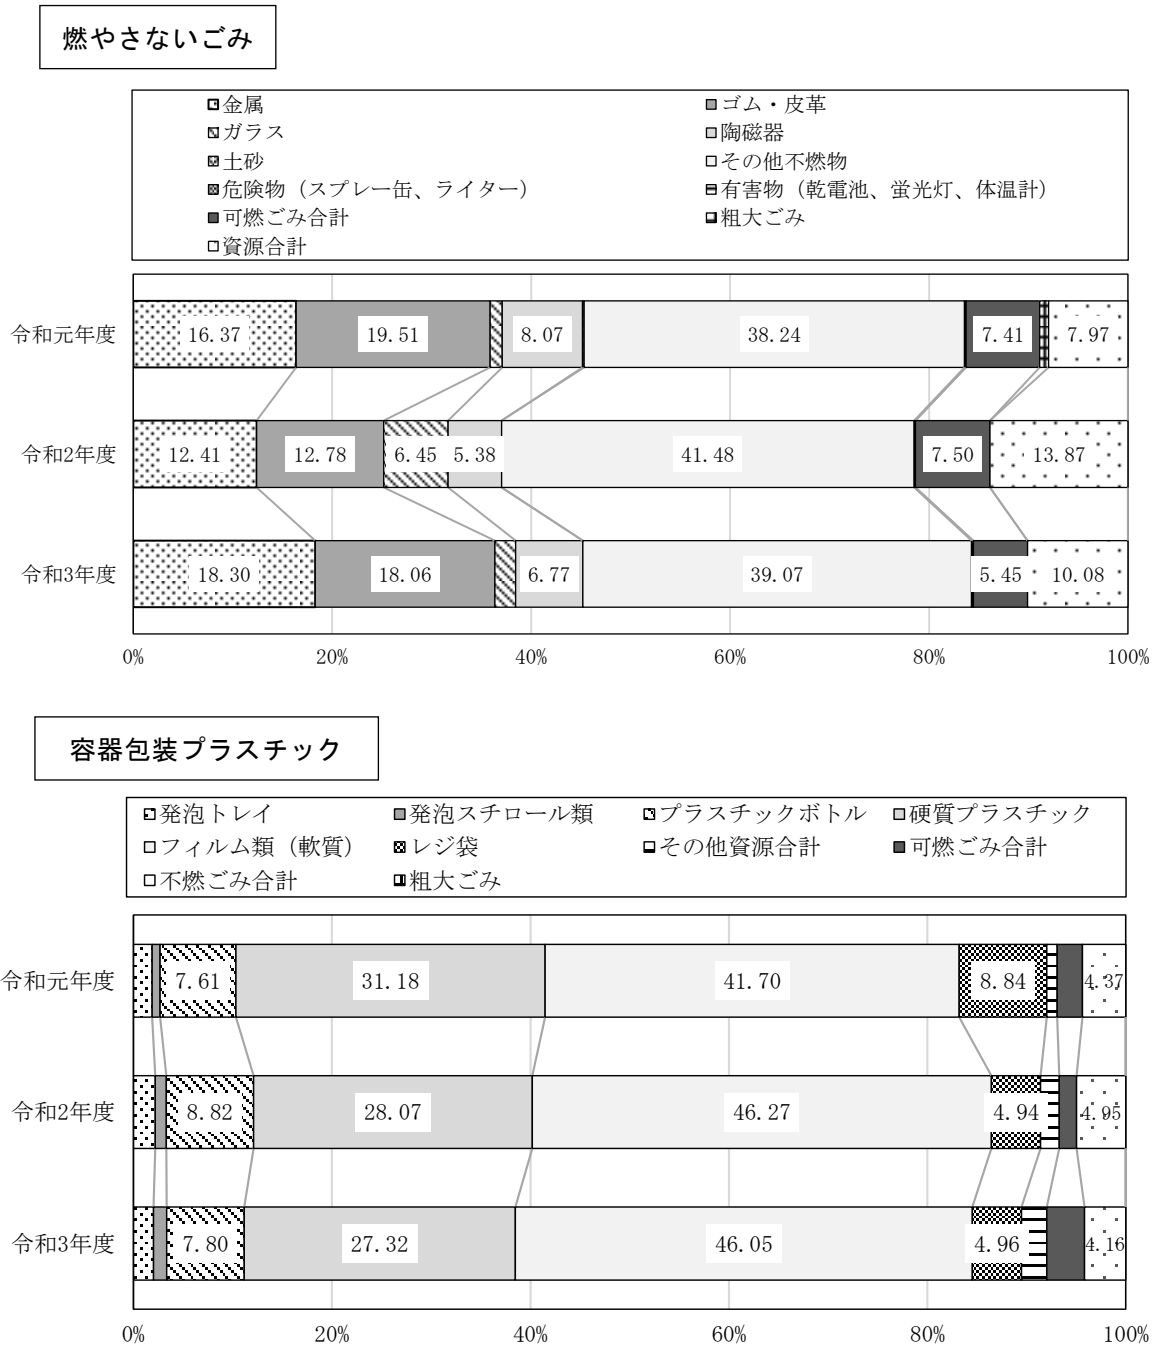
燃やさないごみ

金属
ゴム・皮革
ガラス
陶磁器
土砂
その他不燃物
危険物（スプレー缶、ライター）
有害物（乾電池、蛍光灯、体温計）
可燃ごみ合計
粗大ごみ
資源合計

| | | | | | | | |
|---|---|---|---|---|---|---|---|
| 令和元年度 | 16.37 | 19.51 | 8.07 | 38.24 | 7.41 | 7.97 | |
| 令和2年度 | 12.41 | 12.78 | 6.45 | 5.38 | 41.48 | 7.50 | 13.87 |
| 令和3年度 | 18.30 | 18.06 | 6.77 | 39.07 | 5.45 | 10.08 | |

0% 20% 40% 60% 80% 100%

容器包装プラスチック

発泡トレイ
発泡スチロール類
プラスチックボトル
硬質プラスチック
フィルム類（軟質）
レジ袋
その他資源合計
可燃ごみ合計
不燃ごみ合計
粗大ごみ

| | | | | | |
|---|---|---|---|---|---|
| 令和元年度 | 7.61 | 31.18 | 41.70 | 8.84 | 4.37 |
| 令和2年度 | 8.82 | 28.07 | 46.27 | 4.94 | 4.95 |
| 令和3年度 | 7.80 | 27.32 | 46.05 | 4.96 | 4.16 |

0% 20% 40% 60% 80% 100%